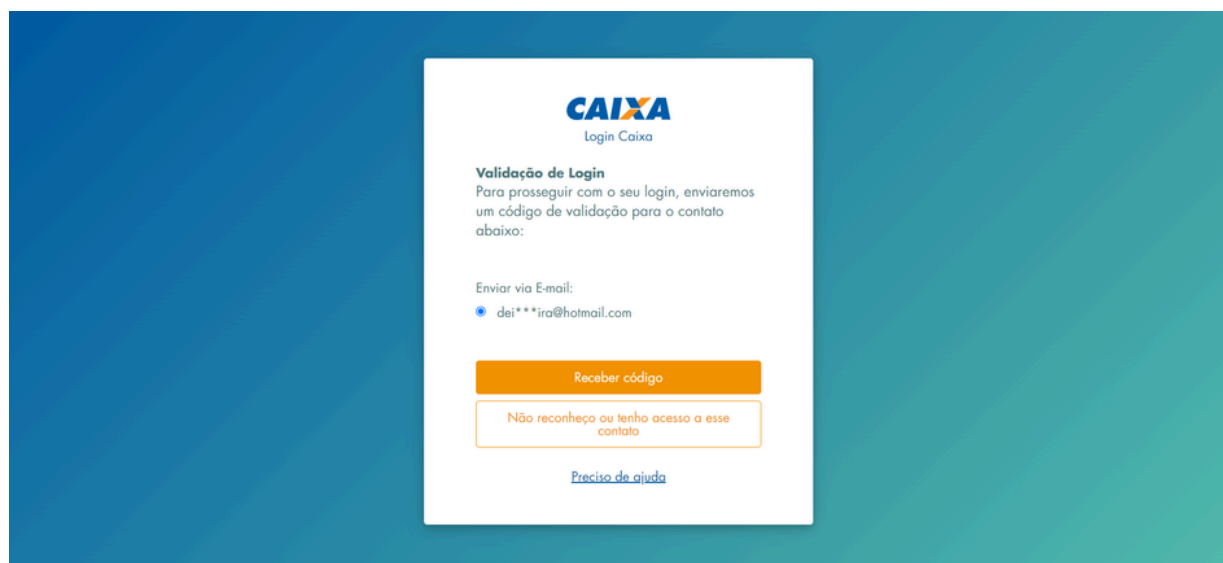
CAIXA
Login Caixa

Validação de Login
Para prosseguir com o seu login, enviaremos um código de validação para o contato abaixo:

Enviar via E-mail:
dei***ira@hotmail.com

Receber código

Não reconheço ou tenho acesso a esse contato

Preciso de ajuda